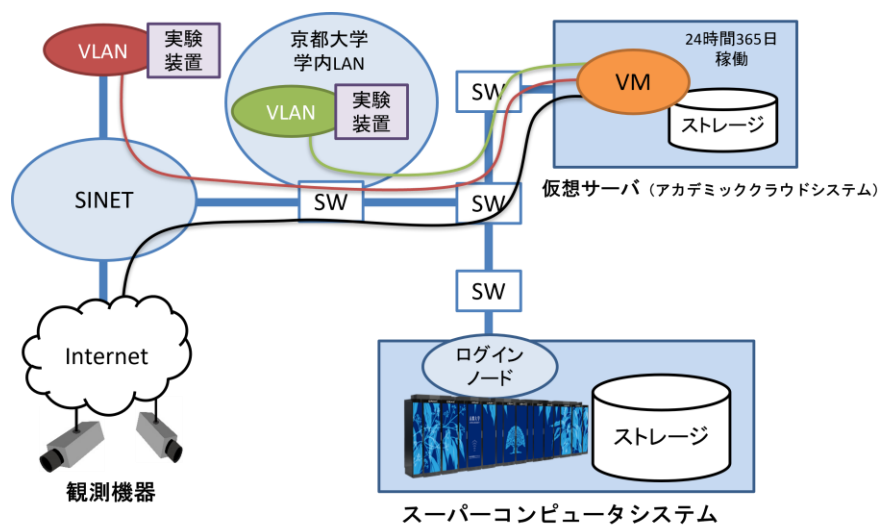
VLAN

実験装置

京都大学学内LAN

VLAN

実験装置

SW

24時間365日稼働

VM

ストレージ

SINET

SW

SW

仮想サーバ（アカデミッククラウドシステム）

SW

Internet

ログインノード

ストレージ

観測機器

スーパーコンピュータシステム